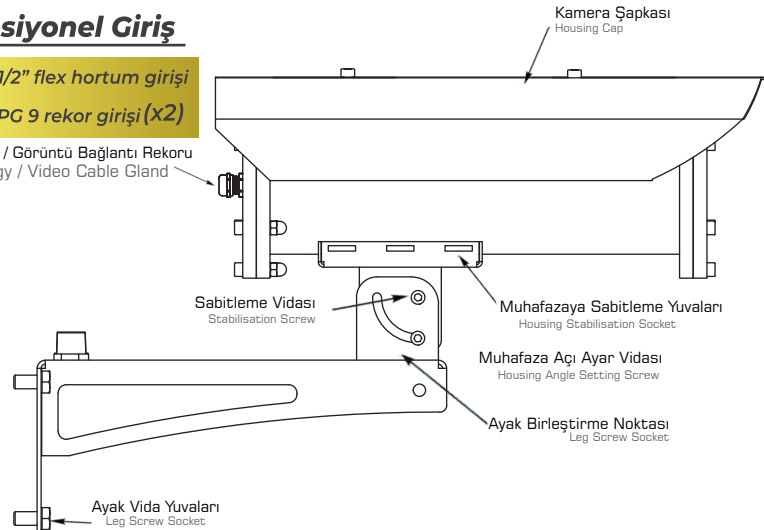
siyonel Giriş

1/2" flex hortum girişi

PG 9 rekor girişi (x2)

/ Görüntü Bağlantı Rekoru
gy / Video Cable Gland

Kamera Şapkası
Housing Cap

Sabitleme Vidası
Stabilisation Screw

Muhafazaya Sabitleme Yuvaları
Housing Stabilisation Socket

Muhafaza Açı Ayar Vidası
Housing Angle Setting Screw

Ayak Birleştirme Noktası
Leg Screw Socket

Ayak Vida Yuvaları
Leg Screw Socket